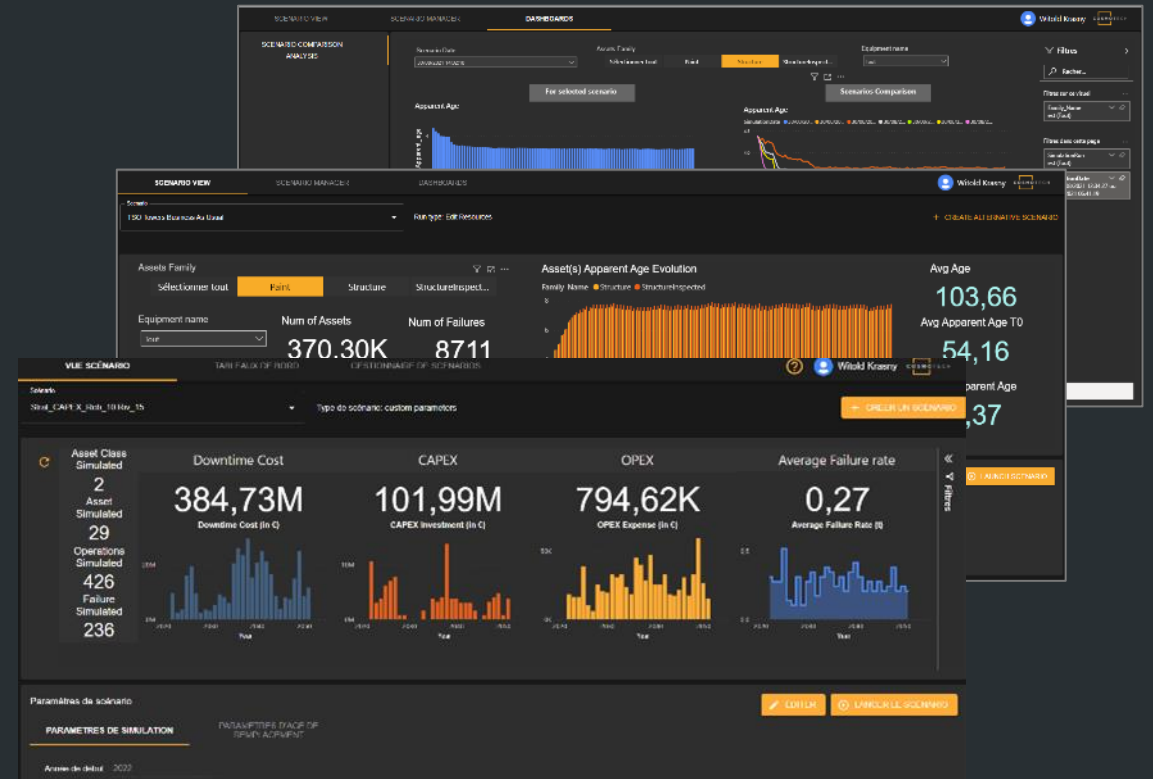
SCENARIO VIEW SCENARIO MANAGER DASHBOARDS

Witold Krasny

SCENARIO COMPARISON ANALYSIS

Scenario Date

Assets Family

Sélectionner tout Paint Structure StructureInspect...

Equipment name

For selected scenario

Scenarios Comparison

Apparent Age

Apparent Age

Filtres

Recher...

SCENARIO VIEW SCENARIO MANAGER DASHBOARDS

Witold Krasny

Scenario

TSO Trends Business As Usual

Run type: Edit Resources

+ CREATE ALTERNATIVE SCENARIO

Assets Family

Sélectionner tout Paint Structure StructureInspect...

Equipment name

Num of Assets

370,30K

Num of Failures

8711

Asset(s) Apparent Age Evolution

Family Name ● Structure ● StructureInspected

Avg Age

103,66

Avg Apparent Age T0

54,16

Apparent Age

,37

VUE SCÉNARIO TABLEAUX DE BORD GESTIONNAIRE DE SCENARIOS

Witold Krasny

Scénario

Stud_CAPEX_Rob_10 Rev_15

Type de scénario: custom parameters

+ CRÉER UN SCÉNARIO

LAUNCH SCENARIO

Asset Class Simulated

2

Asset Simulated

29

Operations Simulated

426

Failure Simulated

236

Downtime Cost

384,73M

Downtime Cost (in €)

CAPEX

101,99M

CAPEX Investment (in €)

OPEX

794,62K

OPEX Expense (in €)

Average Failure rate

0,27

Average Failure Rate (f)

Year

Year

Year

Year

Filtres

Paramètres de scénario

EDITER

LANCER LE SCÉNARIO

PARAMETRES DE SIMULATION

PARAMETRES D'AGE DE REMPLACEMENT

Année de début 2022